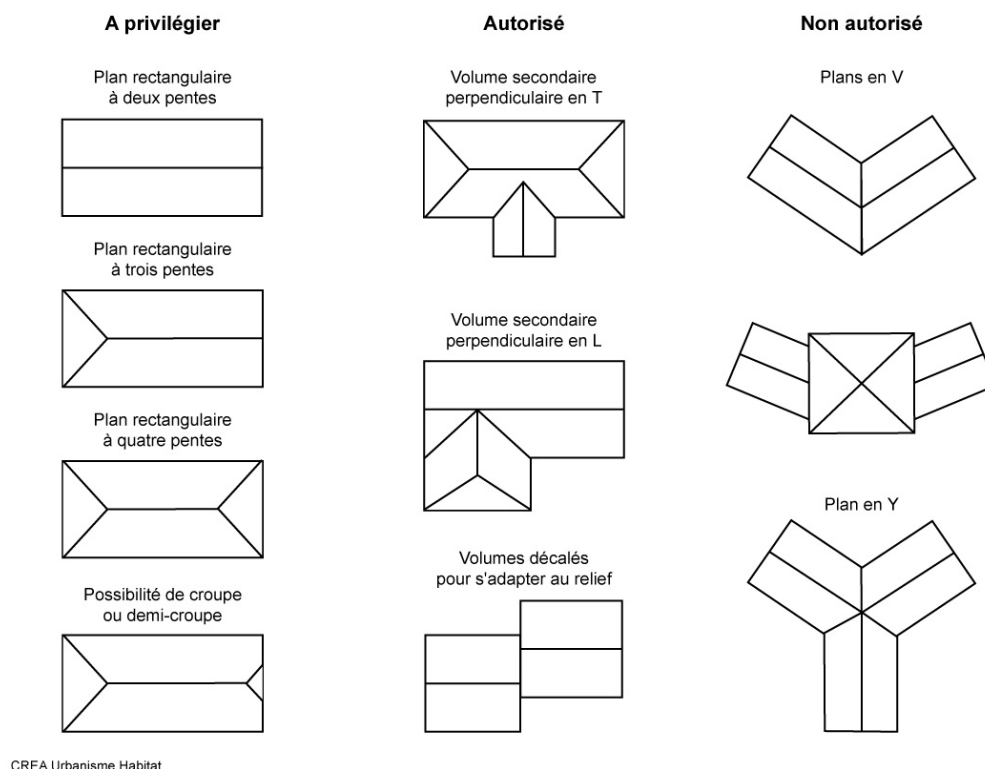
A privilégier

Plan rectangulaire à deux pentes

Plan rectangulaire à trois pentes

Plan rectangulaire à quatre pentes

Possibilité de croupe ou demi-croupe

Autorisé

Volume secondaire perpendiculaire en T

Volume secondaire perpendiculaire en L

Volumes décalés pour s'adapter au relief

Non autorisé

Plans en V

Plan en Y

CREA Urbanisme Habitat